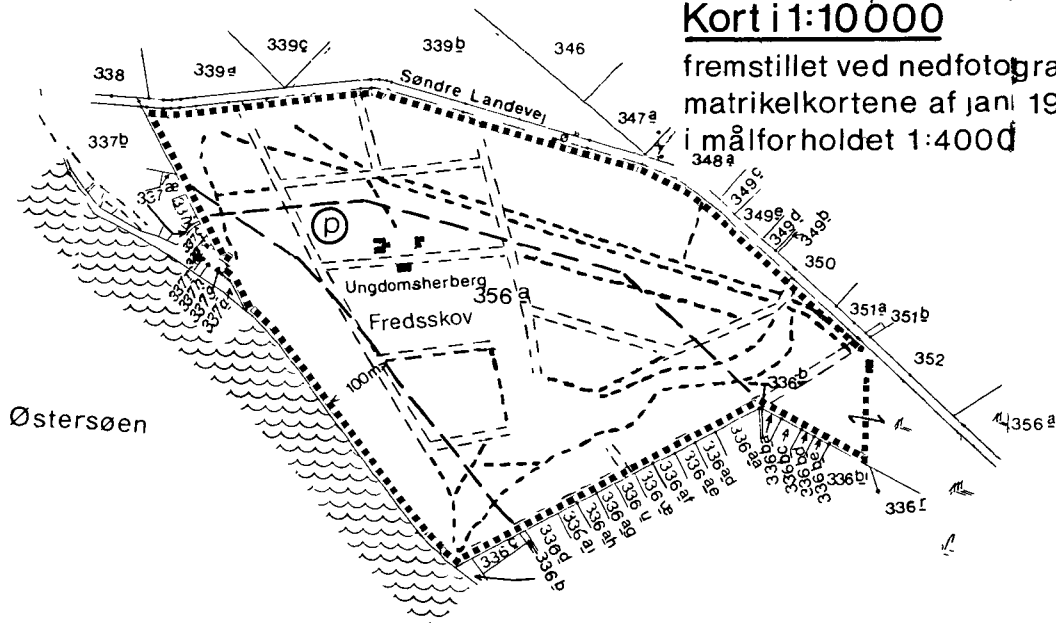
Kort i 1:10000
fremstillet ved nedfotogra
matrikelkortene af jan 19
i målforholdet 1:4000

338
339a
339c
339b
346
Søndre Landevej
347a
348a
349c
349e
349d
349b
350
351a
351b
352
356a
337b
337æ
337ø
337f
337g
337d
P
Ungdomsherberg
356a
Fredsskov
100m
Østersøen
336b
336be
336bc
336bd
336bf
336bi
336i
336ad
336ae
336af
336aa
336ag
336ah
336ai
336d
336b
336c
336u
336ø
336v